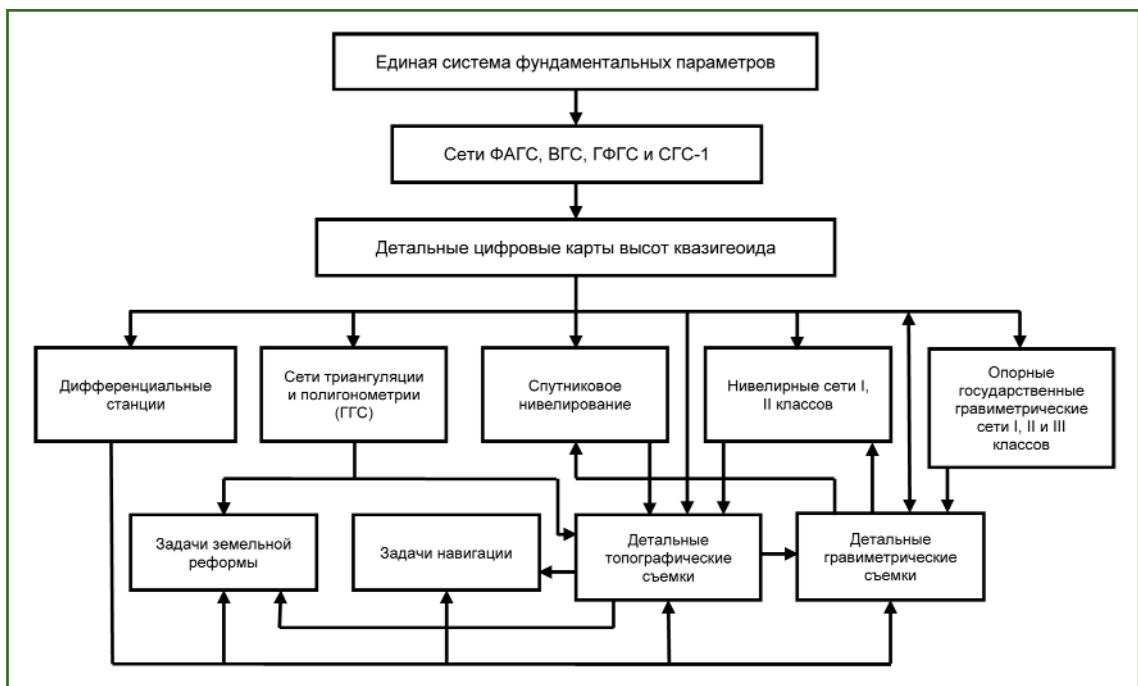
Единая система фундаментальных параметров

Сети ФАГС, ВГС, ГФГС и СГС-1

Детальные цифровые карты высот квазигеоида

Дифференциальные станции

Сети триангуляции и полигонометрии (ГГС)

Спутниковое нивелирование

Нивелирные сети I, II классов

Опорные государственные гравиметрические сети I, II и III классов

Задачи земельной реформы

Задачи навигации

Детальные топографические съемки

Детальные гравиметрические съемки